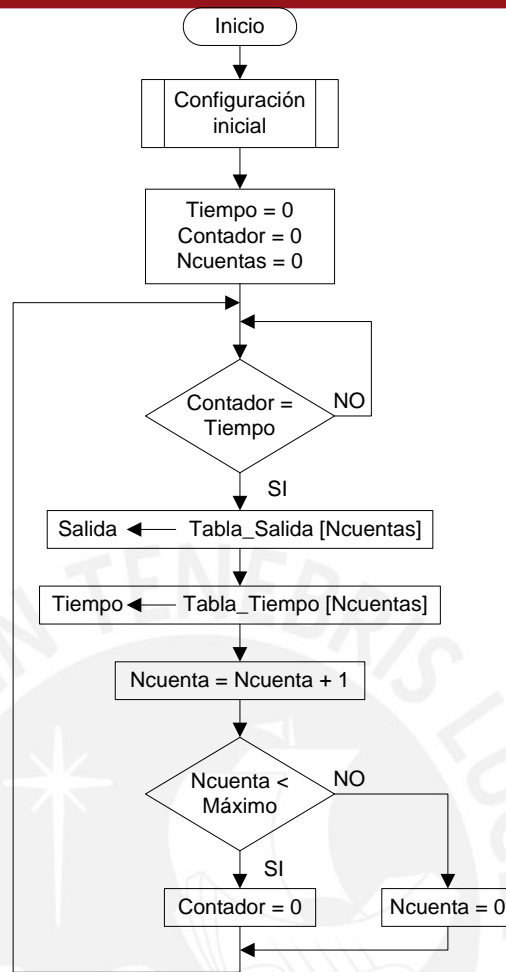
Inicio

Configuración inicial

Tiempo = 0
Contador = 0
Ncuentas = 0

Contador = Tiempo

NO

SI

Salida ← Tabla_Salida [Ncuentas]

Tiempo ← Tabla_Tiempo [Ncuentas]

Ncuenta = Ncuenta + 1

Ncuenta < Máximo

NO

SI

Contador = 0

Ncuenta = 0